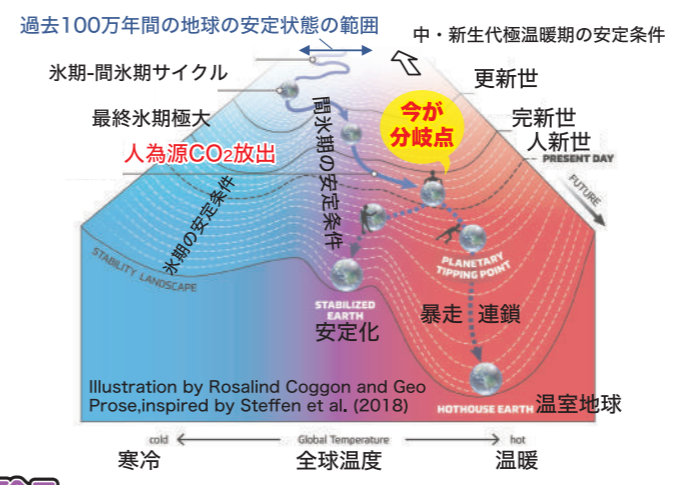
過去100万年間の地球の安定状態の範囲

中・新生代極温暖期の安定条件

氷期-間氷期サイクル

更新世

最終氷期極大

間氷期の安定条件

今が分岐点

完新世

人新世

PRESENT DAY

人為源$CO_2$放出

FUTURE

氷期の安定条件

STABILITY LANDSCAPE

PLANETARY TIPPING POINT

STABILIZED EARTH

安定化

暴走　連鎖

Illustration by Rosalind Coggon and Geo Prose,inspired by Steffen et al. (2018)

HOTHOUSE EARTH

温室地球

cold

Global Temperature

hot

寒冷

全球温度

温暖